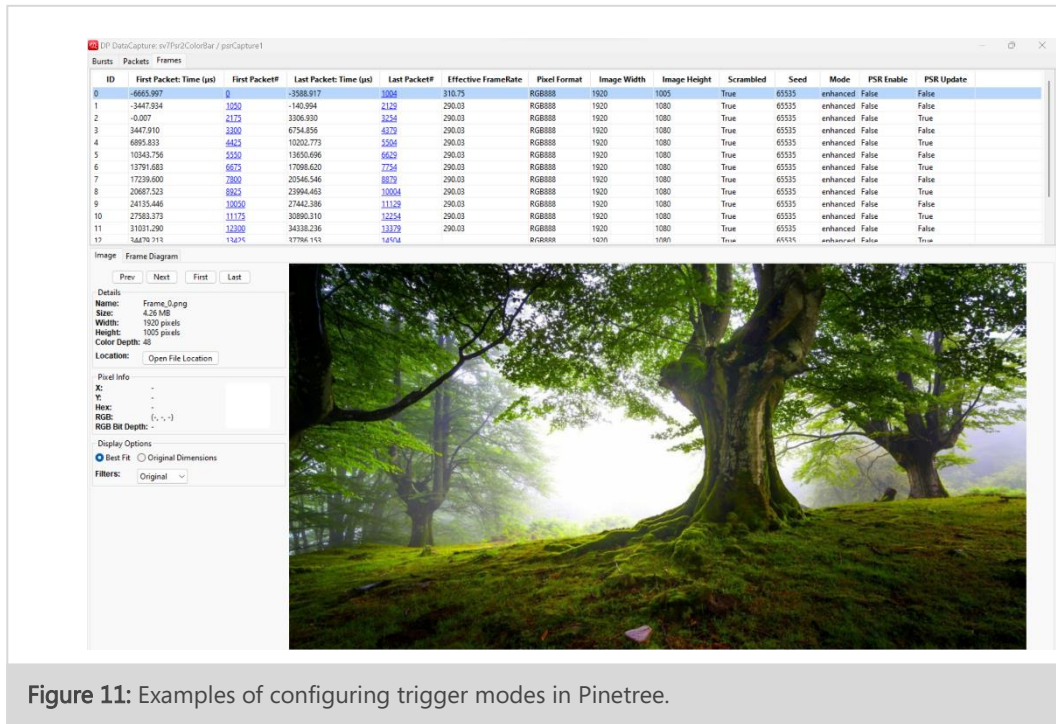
DP DataCapture: sv7Psr2ColorBar / psrCapture1

Bursts Packets Frames

| ID | First Packet: Time (µs) | First Packet# | Last Packet: Time (µs) | Last Packet# | Effective FrameRate | Pixel Format | Image Width | Image Height | Scrambled | Seed | Mode | PSR Enable | PSR Update |
|---|---|---|---|---|---|---|---|---|---|---|---|---|---|
| 0 | -6665.997 | 0 | -3588.917 | 1004 | 310.75 | RGB888 | 1920 | 1005 | True | 65535 | enhanced | False | False |
| 1 | -3447.934 | 1050 | -140.994 | 2129 | 290.03 | RGB888 | 1920 | 1080 | True | 65535 | enhanced | False | False |
| 2 | -0.007 | 2175 | 3306.930 | 3254 | 290.03 | RGB888 | 1920 | 1080 | True | 65535 | enhanced | False | True |
| 3 | 3447.910 | 3300 | 6754.856 | 4379 | 290.03 | RGB888 | 1920 | 1080 | True | 65535 | enhanced | False | False |
| 4 | 6895.833 | 4425 | 10202.773 | 5504 | 290.03 | RGB888 | 1920 | 1080 | True | 65535 | enhanced | False | True |
| 5 | 10343.756 | 5550 | 13650.696 | 6629 | 290.03 | RGB888 | 1920 | 1080 | True | 65535 | enhanced | False | False |
| 6 | 13791.683 | 6675 | 17098.620 | 7754 | 290.03 | RGB888 | 1920 | 1080 | True | 65535 | enhanced | False | True |
| 7 | 17239.600 | 7800 | 20546.546 | 8879 | 290.03 | RGB888 | 1920 | 1080 | True | 65535 | enhanced | False | False |
| 8 | 20687.523 | 8925 | 23994.463 | 10004 | 290.03 | RGB888 | 1920 | 1080 | True | 65535 | enhanced | False | True |
| 9 | 24135.446 | 10050 | 27442.386 | 11129 | 290.03 | RGB888 | 1920 | 1080 | True | 65535 | enhanced | False | False |
| 10 | 27583.373 | 11175 | 30890.310 | 12254 | 290.03 | RGB888 | 1920 | 1080 | True | 65535 | enhanced | False | True |
| 11 | 31031.290 | 12300 | 34338.236 | 13379 | 290.03 | RGB888 | 1920 | 1080 | True | 65535 | enhanced | False | False |
| 12 | 34479.213 | 13425 | 37786.153 | 14504 | | RGB888 | 1920 | 1080 | True | 65535 | enhanced | False | True |

Image Frame Diagram

Prev Next First Last

Details
Name: Frame_0.png
Size: 4.26 MB
Width: 1920 pixels
Height: 1005 pixels
Color Depth: 48
Location: Open File Location

Pixel Info
X: -
Y: -
Hex: -
RGB: (-, -, -)
RGB Bit Depth: -

Display Options
Best Fit Original Dimensions
Filters: Original

Figure 11: Examples of configuring trigger modes in Pinetree.